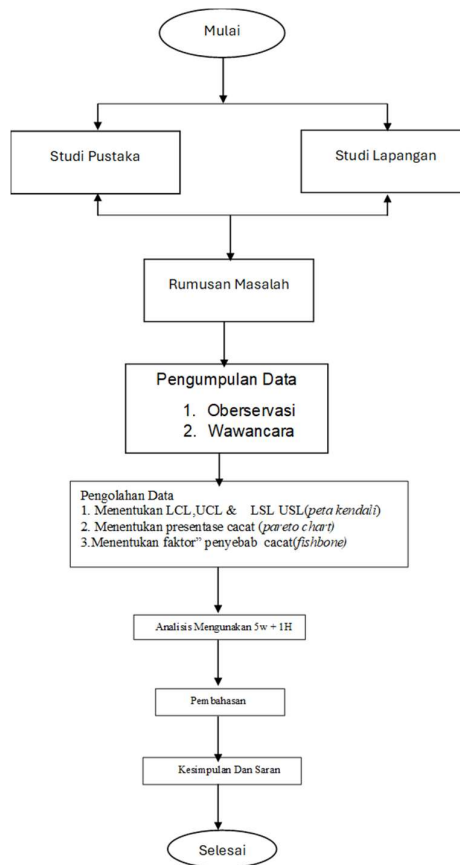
Mulai

Studi Pustaka

Studi Lapangan

Rumusan Masalah

Pengumpulan Data
1. Oberservasi
2. Wawancara

Pengolahan Data
1. Menentukan LCL,UCL & LSL USL(*peta kendali*)
2. Menentukan presentase cacat (*pareto chart*)
3.Menentukan faktor" penyebab cacat(*fishbone*)

Analisis Mengunakan 5w + 1H

Pem bahasan

Kesimpulan Dan Saran

Selesai